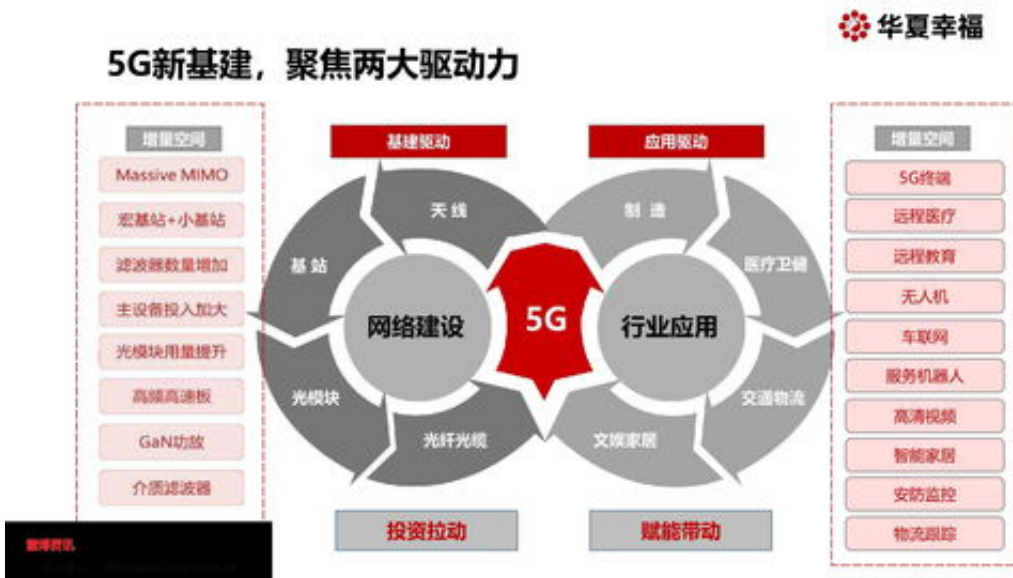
华夏幸福

5G新基建，聚焦两大驱动力

增量空间
Massive MIMO
宏基站+小基站
滤波器数量增加
主设备投入加大
光模块用量提升
高频高速板
GaN功放
介质滤波器

基建驱动
天线
基站
光模块
光纤光缆
网络建设

5G

应用驱动
制造
医疗卫健
交通物流
文娱家居
行业应用

投资拉动
赋能带动

增量空间
5G终端
远程医疗
远程教育
无人机
车联网
服务机器人
高清视频
智能家居
安防监控
物流跟踪

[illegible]
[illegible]